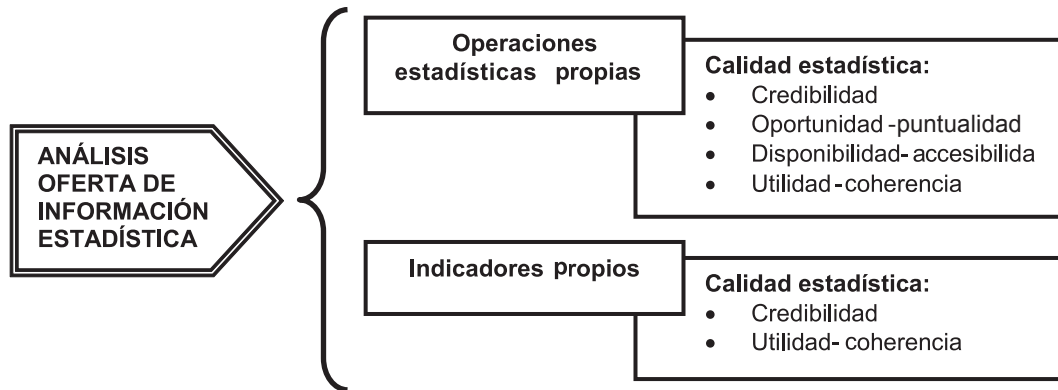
ANÁLISIS OFERTA DE INFORMACIÓN ESTADÍSTICA

Operaciones estadísticas propias

Calidad estadística:
- Credibilidad
- Oportunidad -puntualidad
- Disponibilidad- accesibilida
- Utilidad -coherencia

Indicadores propios

Calidad estadística:
- Credibilidad
- Utilidad- coherencia